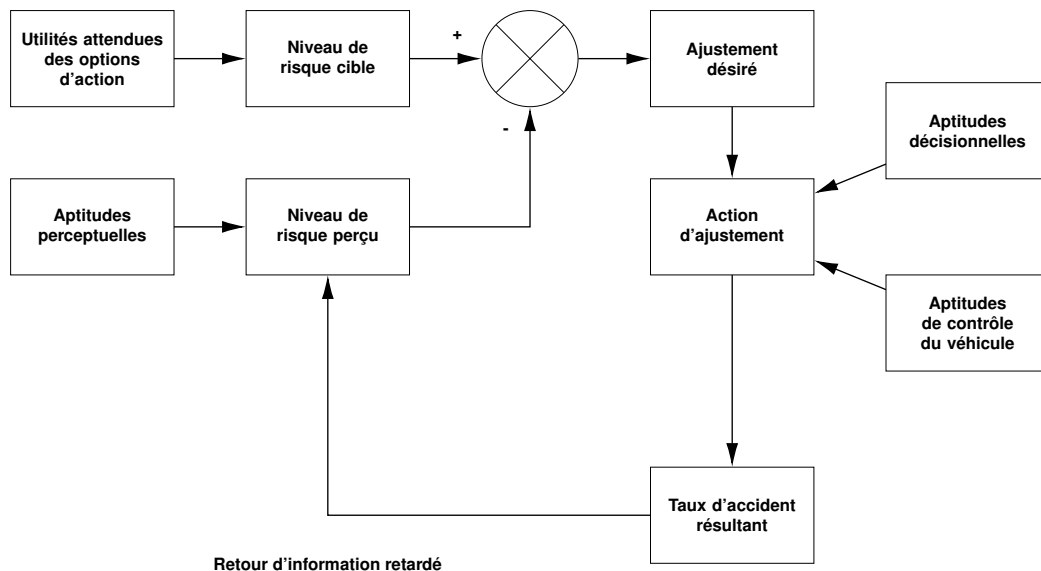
Utilités attendues des options d'action

Niveau de risque cible

+

-

Ajustement désiré

Aptitudes décisionnelles

Aptitudes perceptuelles

Niveau de risque perçu

Action d'ajustement

Aptitudes de contrôle du véhicule

Taux d'accident résultant

Retour d'information retardé